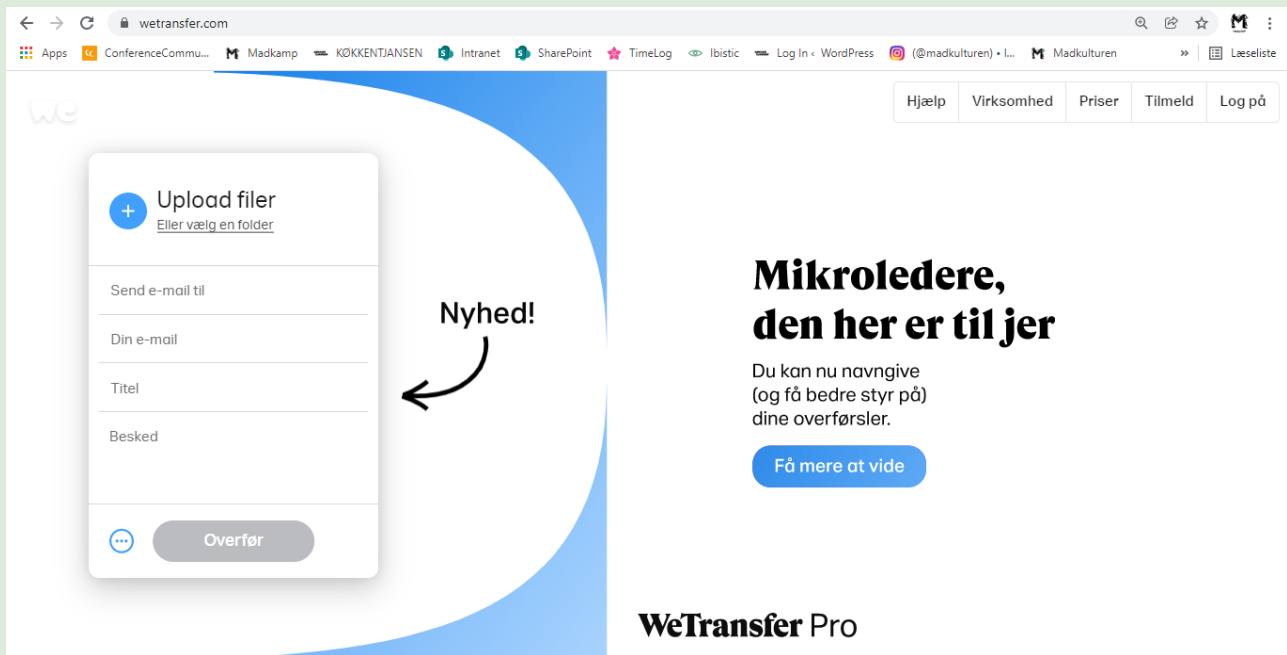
wetransfer.com

Apps ConferenceCommu... Madkamp KØKKENTJANSEN Intranet SharePoint TimeLog Ibistic Log In ‹ WordPress (@madkulturen) • I... Madkulturen » Læseliste

we

Hjælp Virksomhed Priser Tilmeld Log på

Upload filer
Eller vælg en folder

Send e-mail til

Din e-mail

Titel

Besked

Overfør

Nyhed!

Mikroledere, den her er til jer

Du kan nu navngive (og få bedre styr på) dine overførsler.

Få mere at vide

WeTransfer Pro